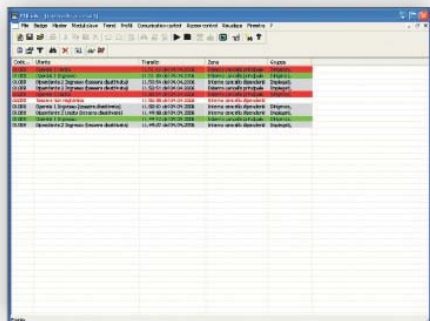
File Badge Viste Modulazione Tesseri Profili Comunication control Access control Visualizza Finestra ?

| Codic... | Utente | Transito | Zona | Gruppo |
|---|---|---|---|---|
| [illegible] | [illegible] | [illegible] | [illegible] | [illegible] |
| 01008 | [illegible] 1 Ingresso | 11.51:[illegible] del 09.04.2008 | Interno cancello principale | Impiegati, |
| 01008 | Dipendente 2 Ingresso (tessera disattivata) | 11.50:59 del 09.04.2008 | Interno cancello dipendenti | Impiegati, |
| 01008 | Dipendente 2 Ingresso (tessera disattivata) | 11.50:51 del 09.04.2008 | Interno cancello dipendenti | Impiegati, |
| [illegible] | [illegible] | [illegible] | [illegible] | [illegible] |
| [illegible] | Tessera non registrata | 11.50:38 del 09.04.2008 | Interno cancello dipendenti | |
| 01008 | Operaio 1 Ingresso (tessera disattivata) | 11.50:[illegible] del 09.04.2008 | Interno cancello dipendenti | Impiegati, |
| 01008 | Dipendente 2 Uscita (tessera disattivata) | 11.49:58 del 09.04.2008 | Interno cancello dipendenti | Impiegati, |
| 01008 | Operaio 1 Ingresso | 11.49:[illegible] del 09.04.2008 | Interno cancello dipendenti | Impiegati, |
| 01008 | Dipendente 2 Ingresso (tessera disattivata) | 11.49:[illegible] del 09.04.2008 | Interno cancello dipendenti | Impiegati, |

Pronto